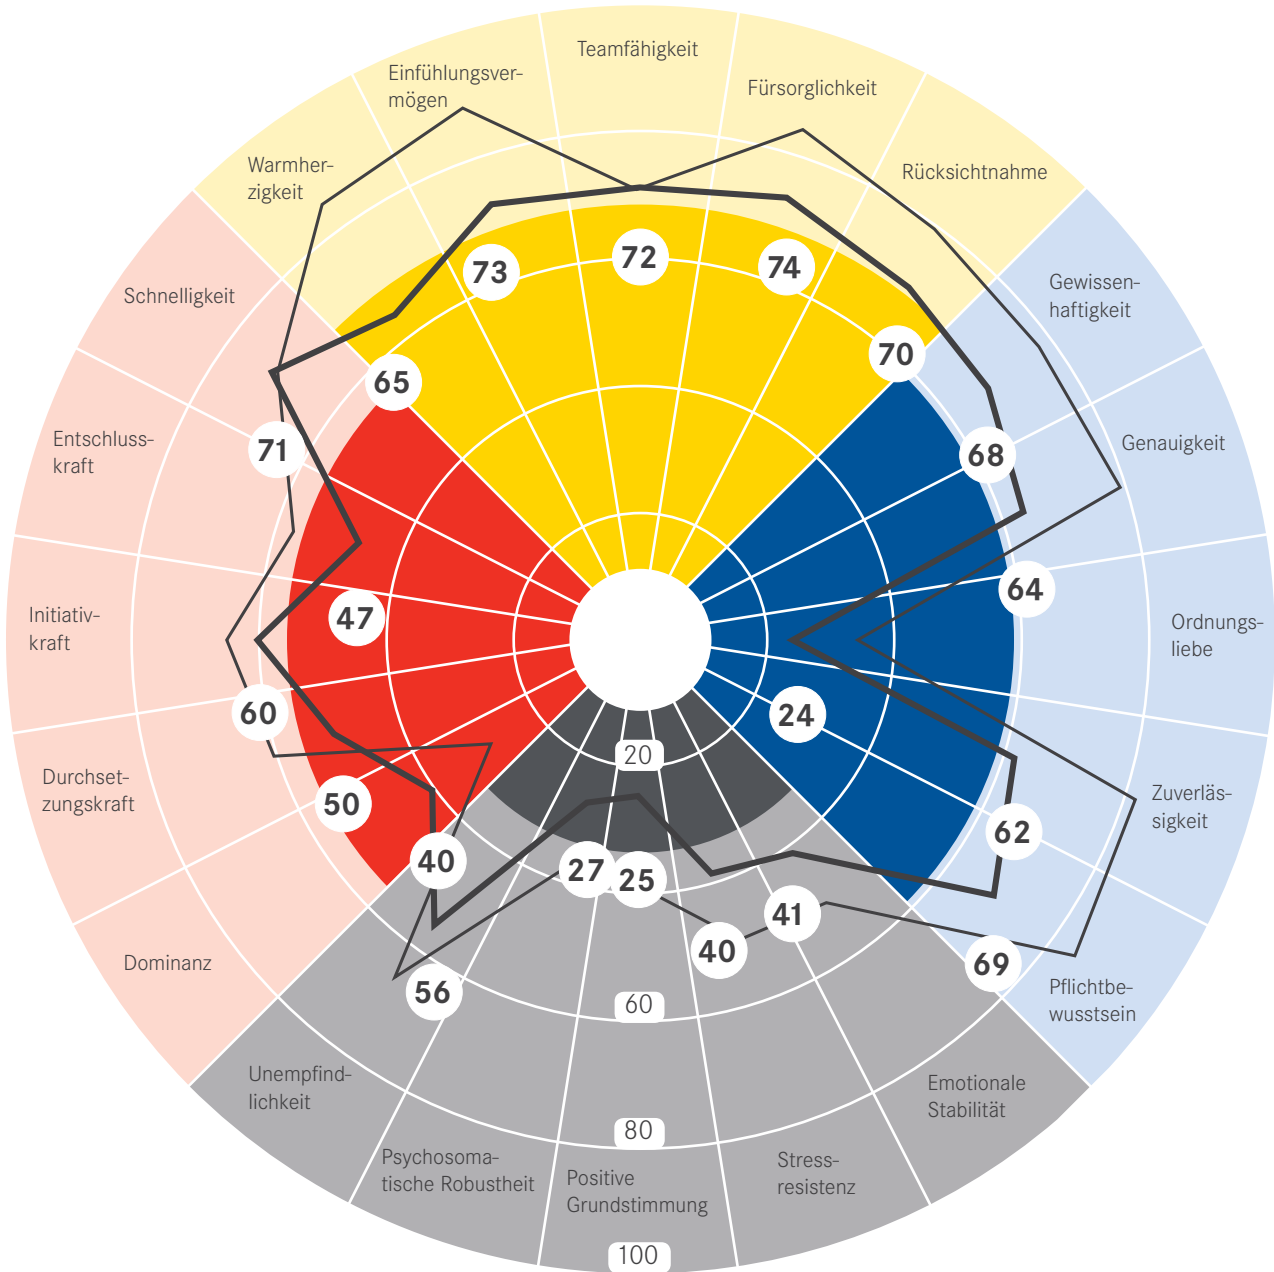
Teamfähigkeit
Einfühlungsvermögen
Fürsorglichkeit
Warmherzigkeit
Rücksichtnahme
Schnelligkeit
Gewissenhaftigkeit
Entschlusskraft
Genauigkeit
Initiativkraft
Ordnungsliebe
Durchsetzungskraft
Zuverlässigkeit
Dominanz
Pflichtbewusstsein
Unempfindlichkeit
Emotionale Stabilität
Psychosomatische Robustheit
Positive Grundstimmung
Stressresistenz
73
72
74
70
65
71
68
64
47
60
24
50
62
40
27
25
41
40
69
56
20
60
80
100